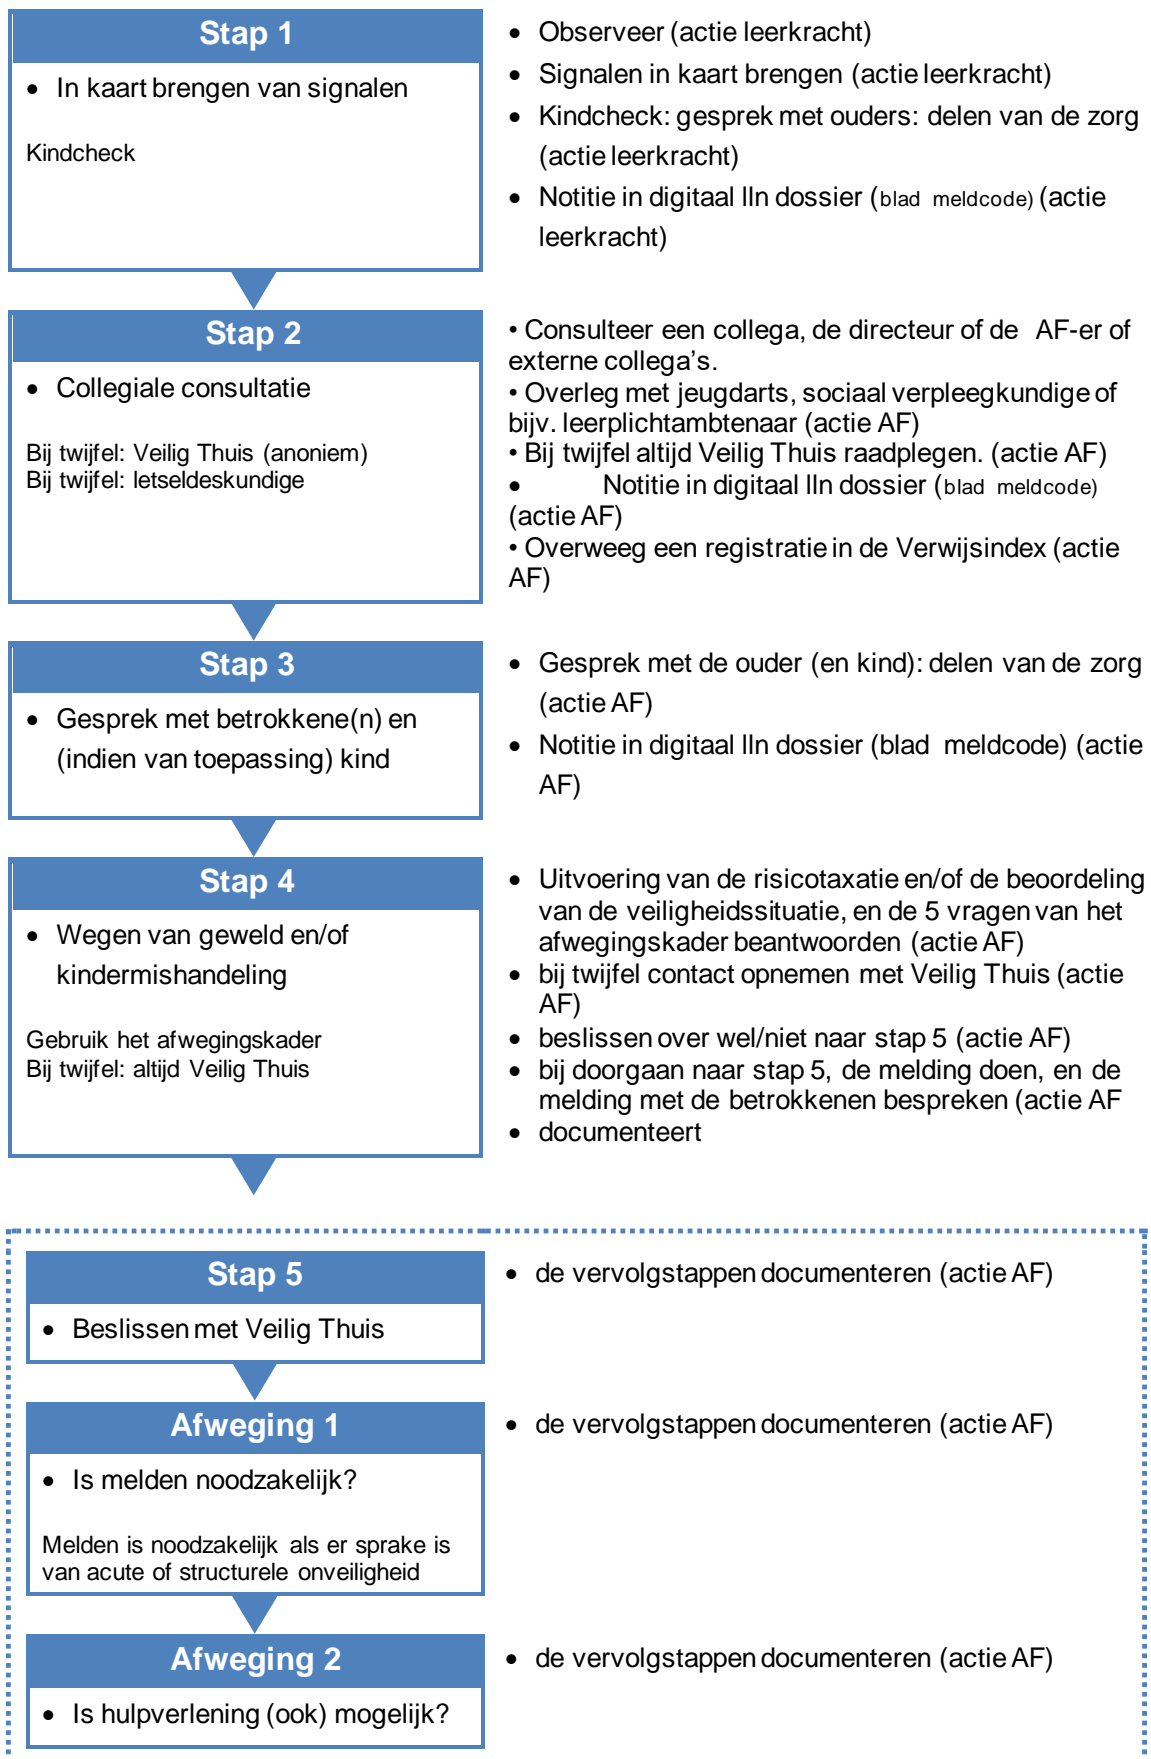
Stap 1

- In kaart brengen van signalen

Kindcheck

- Observeer (actie leerkracht)
- Signalen in kaart brengen (actie leerkracht)
- Kindcheck: gesprek met ouders: delen van de zorg (actie leerkracht)
- Notitie in digitaal lln dossier (blad meldcode) (actie leerkracht)

Stap 2

- Collegiale consultatie

Bij twijfel: Veilig Thuis (anoniem)
Bij twijfel: letseldeskundige

• Consulteer een collega, de directeur of de AF-er of externe collega's.
• Overleg met jeugdarts, sociaal verpleegkundige of bijv. leerplichtambtenaar (actie AF)
• Bij twijfel altijd Veilig Thuis raadplegen. (actie AF)
• Notitie in digitaal lln dossier (blad meldcode) (actie AF)
• Overweeg een registratie in de Verwijsindex (actie AF)

Stap 3

- Gesprek met betrokkene(n) en (indien van toepassing) kind

- Gesprek met de ouder (en kind): delen van de zorg (actie AF)
- Notitie in digitaal lln dossier (blad meldcode) (actie AF)

Stap 4

- Wegen van geweld en/of kindermishandeling

Gebruik het afwegingskader
Bij twijfel: altijd Veilig Thuis

- Uitvoering van de risicotaxatie en/of de beoordeling van de veiligheidssituatie, en de 5 vragen van het afwegingskader beantwoorden (actie AF)
- bij twijfel contact opnemen met Veilig Thuis (actie AF)
- beslissen over wel/niet naar stap 5 (actie AF)
- bij doorgaan naar stap 5, de melding doen, en de melding met de betrokkenen bespreken (actie AF
- documenteert

Stap 5

- Beslissen met Veilig Thuis

- de vervolgstappen documenteren (actie AF)

Afweging 1

- Is melden noodzakelijk?

Melden is noodzakelijk als er sprake is van acute of structurele onveiligheid

- de vervolgstappen documenteren (actie AF)

Afweging 2

- Is hulpverlening (ook) mogelijk?

- de vervolgstappen documenteren (actie AF)